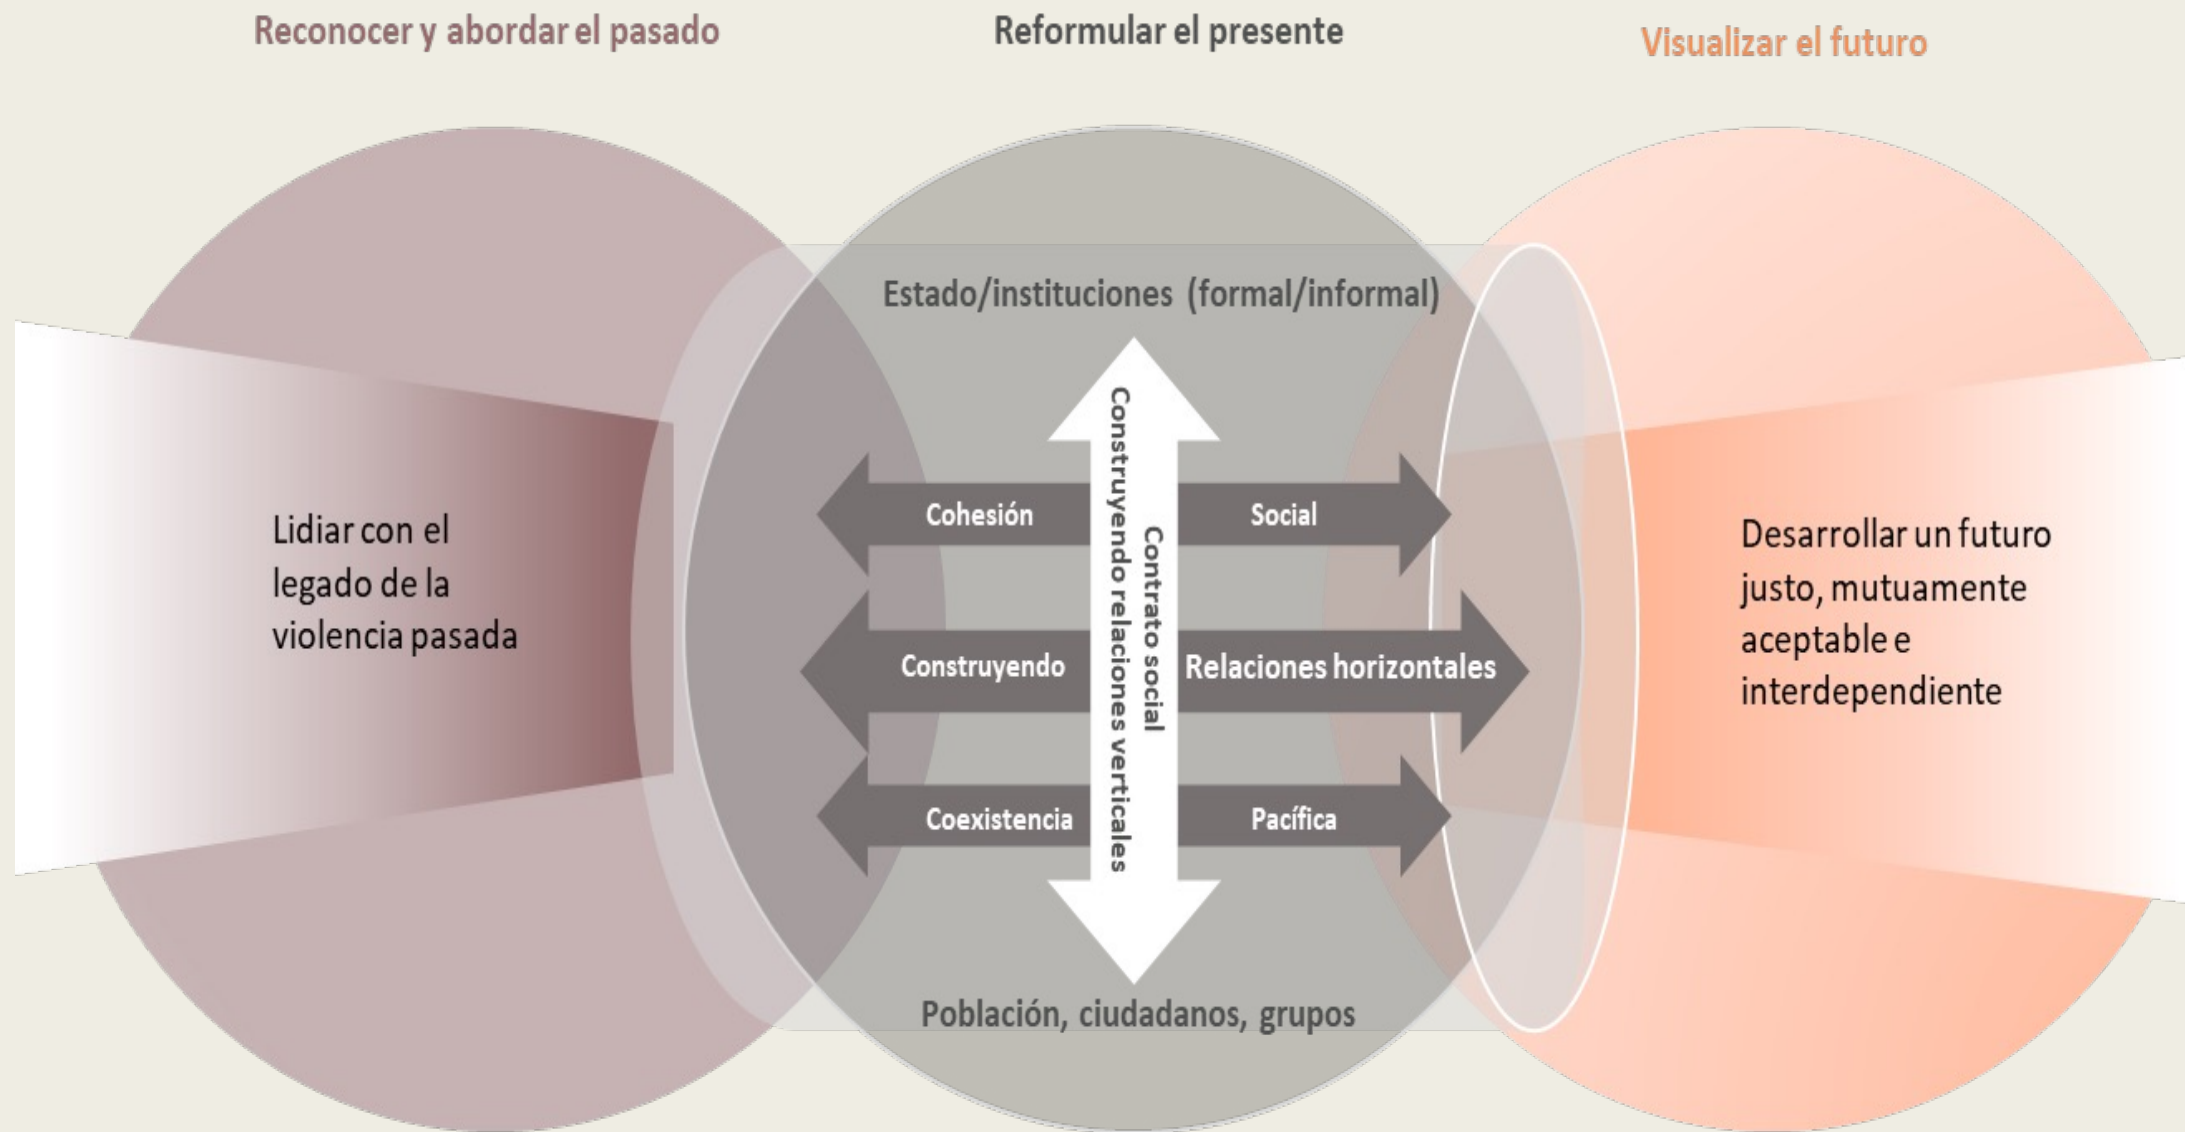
Reconocer y abordar el pasado

Reformular el presente

Visualizar el futuro

Lidiar con el legado de la violencia pasada

Estado/instituciones (formal/informal)

Construyendo relaciones verticales

Contrato social

Cohesión

Social

Construyendo

Relaciones horizontales

Coexistencia

Pacífica

Población, ciudadanos, grupos

Desarrollar un futuro justo, mutuamente aceptable e interdependiente